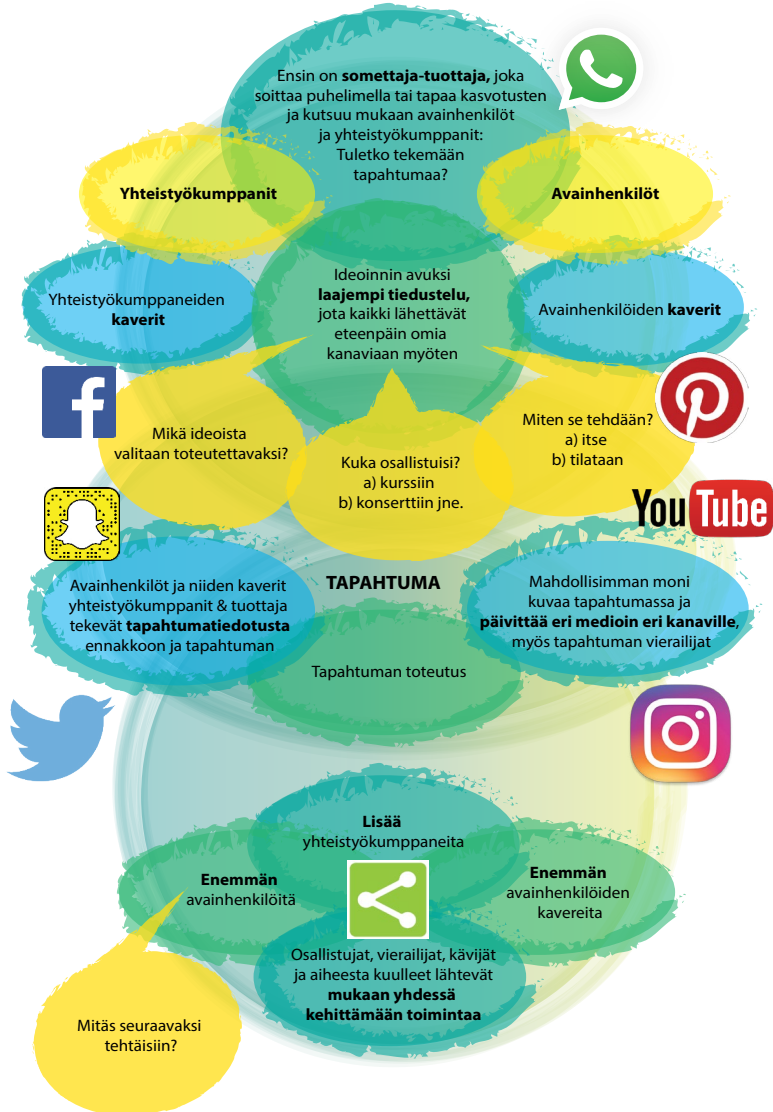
Ensin on **somettaja-tuottaja,** joka soittaa puhelimella tai tapaa kasvotusten ja kutsuu mukaan avainhenkilöt ja yhteistyökumppanit: Tuletko tekemään tapahtumaa?

**Yhteistyökumppanit**

**Avainhenkilöt**

Yhteistyökumppaneiden **kaverit**

Ideoinnin avuksi **laajempi tiedustelu,** jota kaikki lähettävät eteenpäin omia kanaviaan myöten

Avainhenkilöiden **kaverit**

Mikä ideoista valitaan toteutettavaksi?

Kuka osallistuisi?
a) kurssiin
b) konserttiin jne.

Miten se tehdään?
a) itse
b) tilataan

YouTube

**TAPAHTUMA**

Avainhenkilöt ja niiden kaverit yhteistyökumppanit & tuottaja tekevät **tapahtumatiedotusta** ennakkoon ja tapahtuman

Mahdollisimman moni kuvaa tapahtumassa ja **päivittää eri medioin eri kanaville**, myös tapahtuman vierailijat

Tapahtuman toteutus

**Lisää** yhteistyökumppaneita

**Enemmän** avainhenkilöitä

**Enemmän** avainhenkilöiden kavereita

Osallistujat, vierailijat, kävijät ja aiheesta kuulleet lähtevät **mukaan yhdessä kehittämään toimintaa**

Mitäs seuraavaksi tehtäisiin?